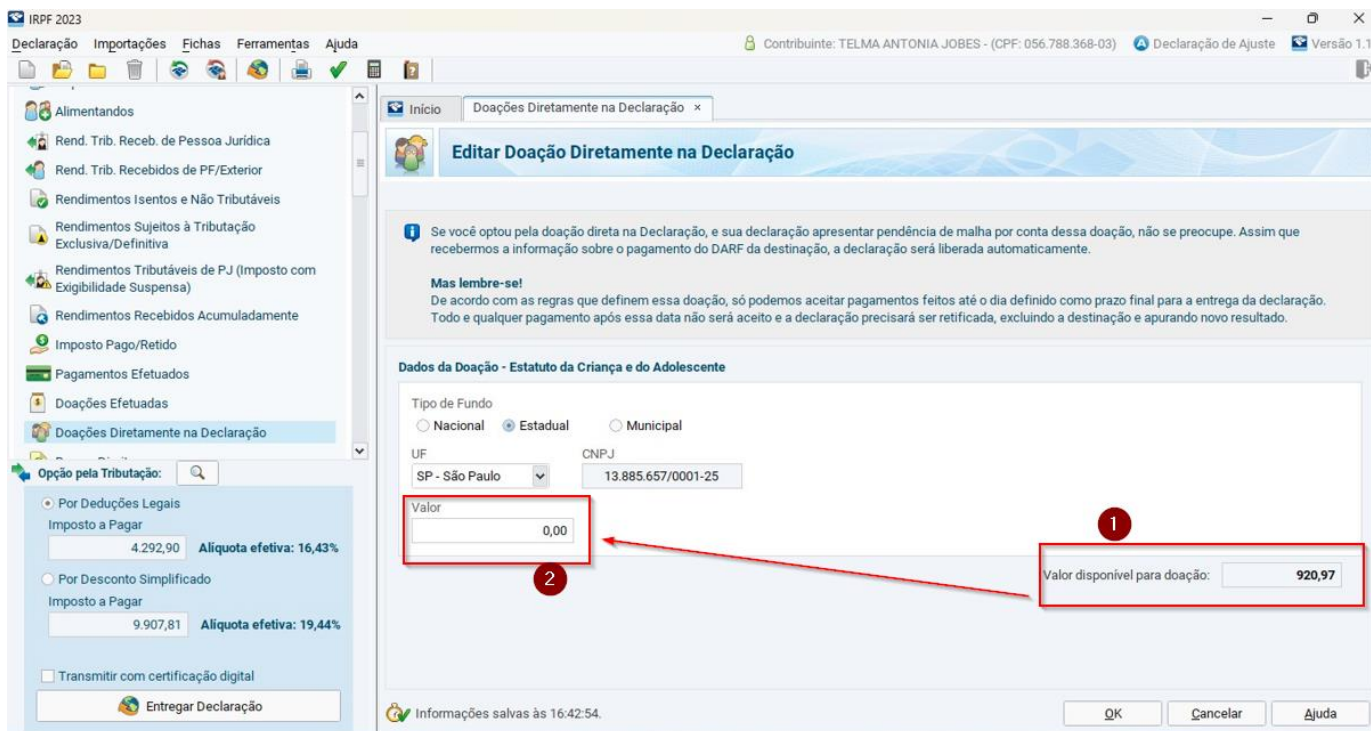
IRPF 2023

Declaração Importações Fichas Ferramentas Ajuda

Contribuinte: TELMA ANTONIA JOBES - (CPF: 056.788.368-03) Declaração de Ajuste Versão 1.1

Alimentandos
Rend. Trib. Receb. de Pessoa Jurídica
Rend. Trib. Recebidos de PF/Exterior
Rendimentos Isentos e Não Tributáveis
Rendimentos Sujeitos à Tributação Exclusiva/Definitiva
Rendimentos Tributáveis de PJ (Imposto com Exigibilidade Suspensa)
Rendimentos Recebidos Acumuladamente
Imposto Pago/Retido
Pagamentos Efetuados
Doações Efetuadas
Doações Diretamente na Declaração

Opção pela Tributação:
Por Deduções Legais
Imposto a Pagar
4.292,90 Alíquota efetiva: 16,43%
Por Desconto Simplificado
Imposto a Pagar
9.907,81 Alíquota efetiva: 19,44%
Transmitir com certificação digital
Entregar Declaração

Início | Doações Diretamente na Declaração ×

Editar Doação Diretamente na Declaração

Se você optou pela doação direta na Declaração, e sua declaração apresentar pendência de malha por conta dessa doação, não se preocupe. Assim que recebermos a informação sobre o pagamento do DARF da destinação, a declaração será liberada automaticamente.

Mas lembre-se!
De acordo com as regras que definem essa doação, só podemos aceitar pagamentos feitos até o dia definido como prazo final para a entrega da declaração. Todo e qualquer pagamento após essa data não será aceito e a declaração precisará ser retificada, excluindo a destinação e apurando novo resultado.

Dados da Doação - Estatuto da Criança e do Adolescente

Tipo de Fundo
Nacional Estadual Municipal
UF
SP - São Paulo
CNPJ
13.885.657/0001-25
Valor
0,00

1
2

Valor disponível para doação: 920,97

Informações salvas às 16:42:54.

OK Cancelar Ajuda